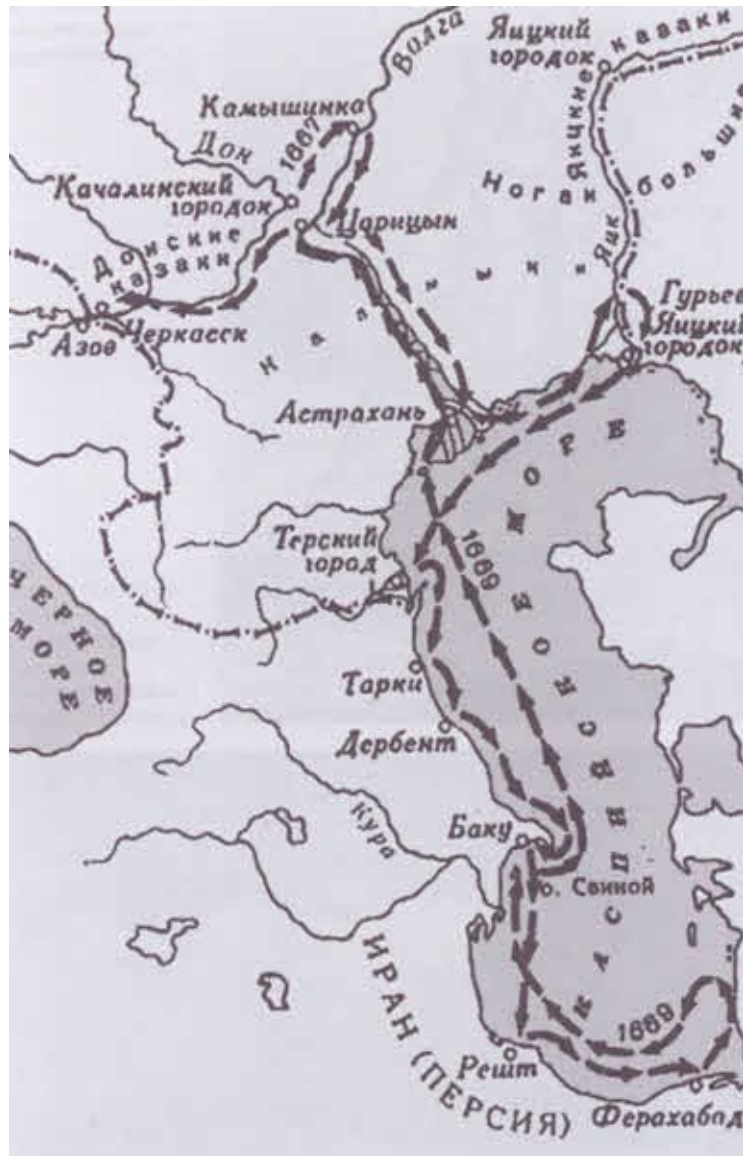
Волга
Яицкий городок
Яицкие казаки
Камышинка
1667
Дон
Качалинский городок
Царицын
Ногаи большие
Донские казаки
Яик
Азов
Черкасск
Калмыки
Гурьев Яицкий городок
Астрахань
Каспийское море
1669
Терский город
Черное море
Тарки
Дербент
Кура
Баку
о. Свиной
ИРАН (ПЕРСИЯ)
1668
Решт
Ферахабад